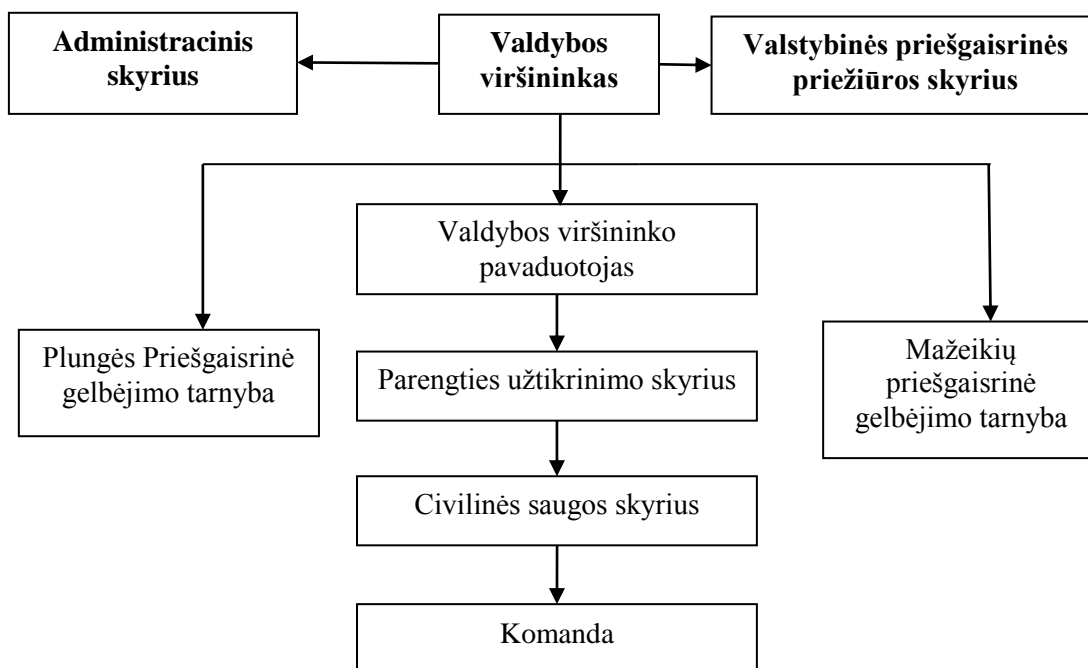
Administracinis skyrius

Valdybos viršininkas

Valstybinės priešgaisrinės priežiūros skyrius

Valdybos viršininko pavaduotojas

Plungės Priešgaisrinė gelbėjimo tarnyba

Parengties užtikrinimo skyrius

Mažeikių priešgaisrinė gelbėjimo tarnyba

Civilinės saugos skyrius

Komanda